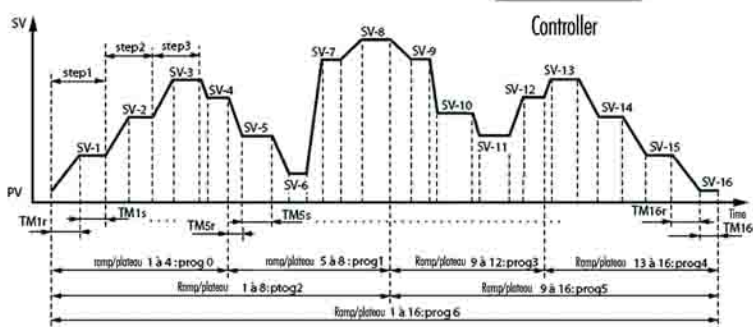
Controller

SV

PV

step1

step2

step3

SV-1

SV-2

SV-3

SV-4

SV-5

SV-6

SV-7

SV-8

SV-9

SV-10

SV-11

SV-12

SV-13

SV-14

SV-15

SV-16

TM1r

TM1s

TM5r

TM5s

TM16r

TM16

Time

ramp/plateau 1 à 4 : prog 0

ramp/plateau 5 à 8 : prog1

Ramp/plateau 9 à 12 : prog3

ramp/plateau 13 à 16 : prog4

Ramp/plateau 1 à 8 : ptog2

Ramp/plateau 9 à 16 : prog5

Ramp/plateau 1 à 16 : prog 6